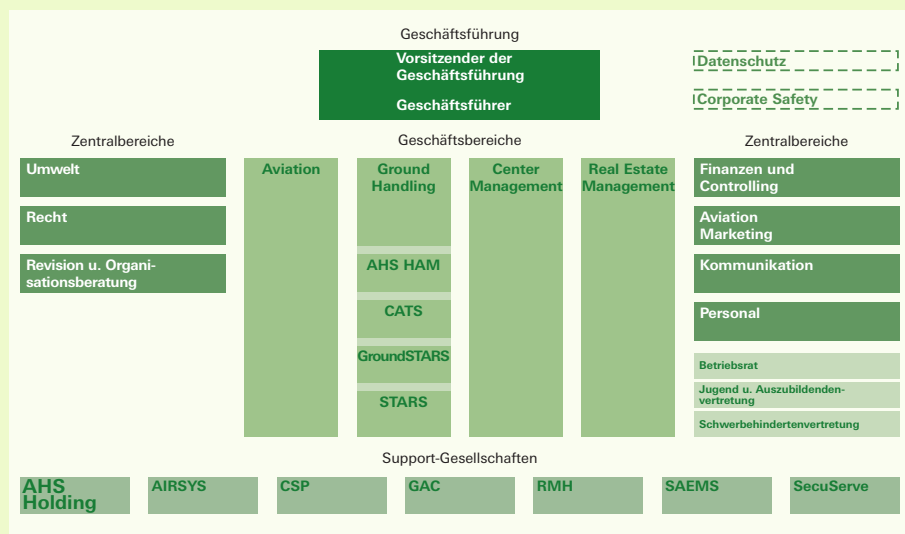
Geschäftsführung

Vorsitzender der Geschäftsführung

Geschäftsführer

Datenschutz

Corporate Safety

Zentralbereiche

Geschäftsbereiche

Zentralbereiche

Umwelt

Recht

Revision u. Organisationsberatung

Aviation

Ground Handling

AHS HAM

CATS

GroundSTARS

STARS

Center Management

Real Estate Management

Finanzen und Controlling

Aviation Marketing

Kommunikation

Personal

Betriebsrat

Jugend u. Auszubildendenvertretung

Schwerbehindertenvertretung

Support-Gesellschaften

AHS Holding

AIRSYS

CSP

GAC

RMH

SAEMS

SecuServe